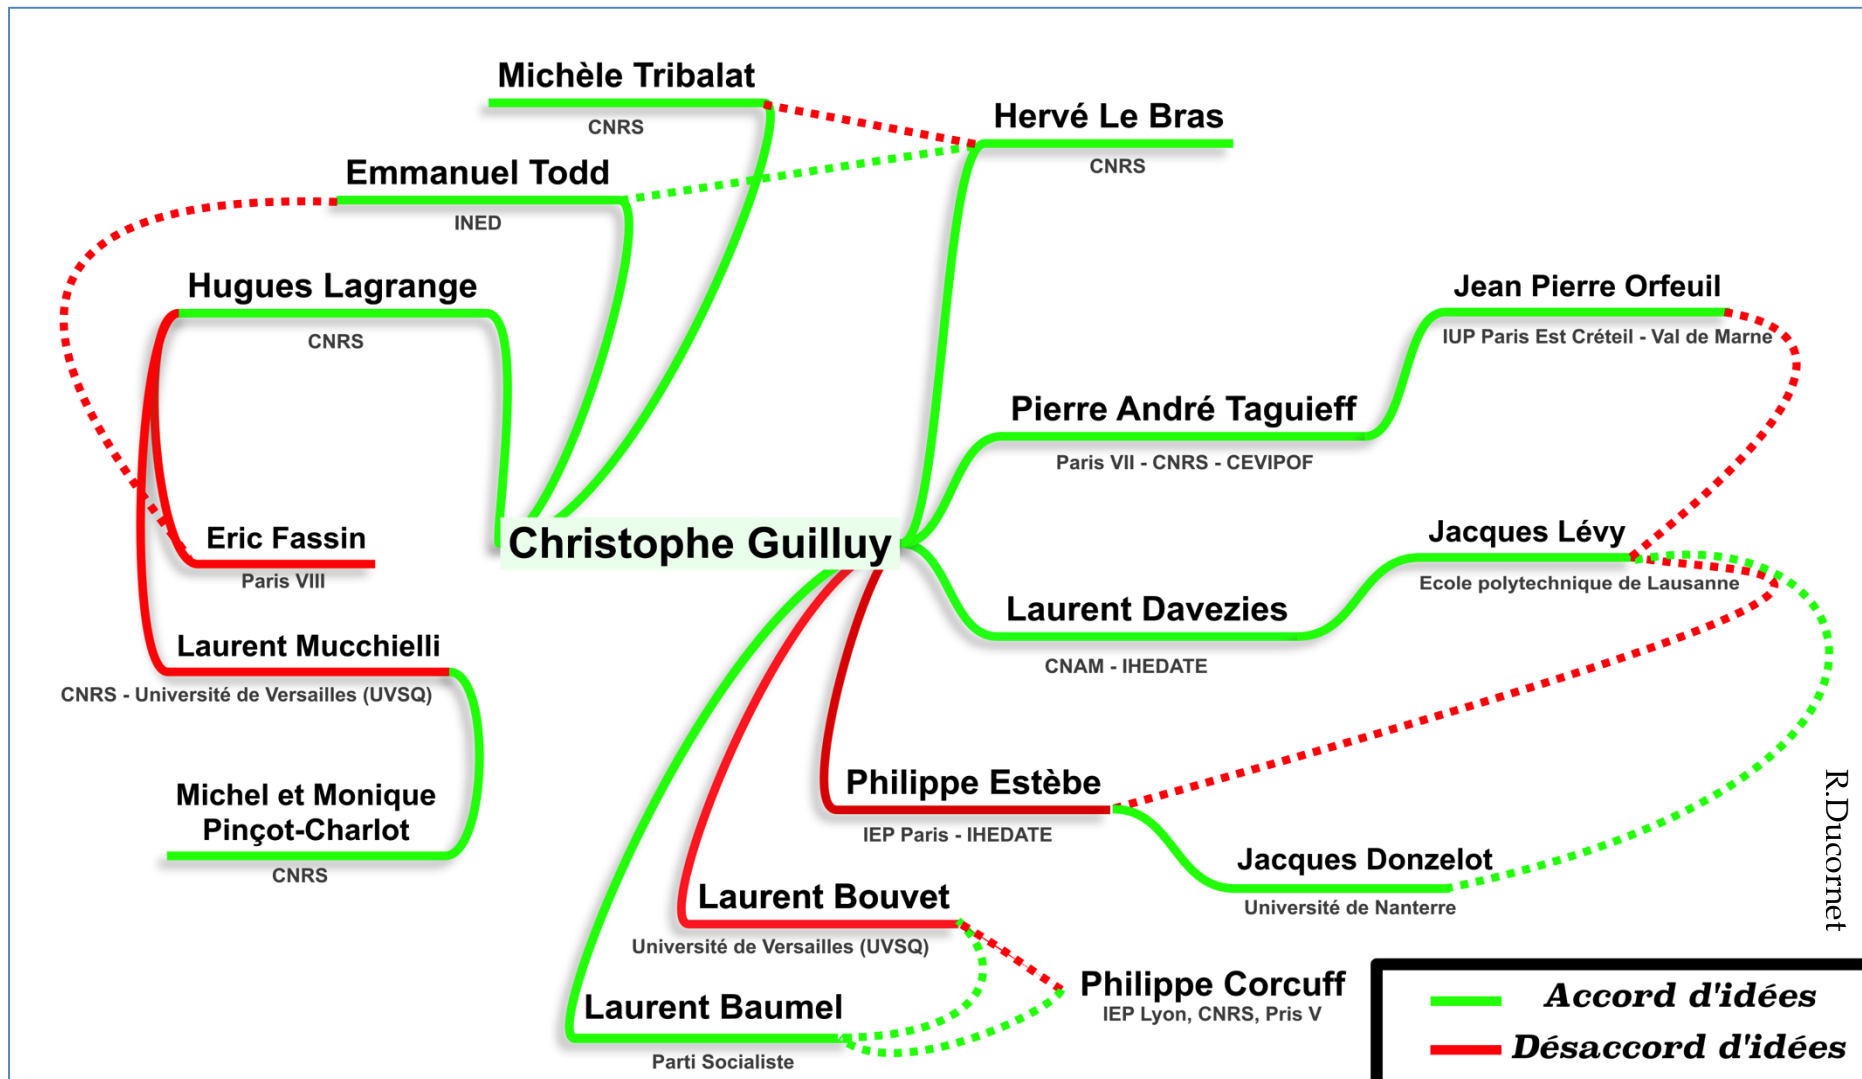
Michèle Tribalat
CNRS

Hervé Le Bras
CNRS

Emmanuel Todd
INED

Hugues Lagrange
CNRS

Jean Pierre Orfeuil
IUP Paris Est Créteil - Val de Marne

Pierre André Taguieff
Paris VII - CNRS - CEVIPOF

Christophe Guilluy

Eric Fassin
Paris VIII

Jacques Lévy
Ecole polytechnique de Lausanne

Laurent Davezies
CNAM - IHEDATE

Laurent Mucchielli
CNRS - Université de Versailles (UVSQ)

Michel et Monique Pinçot-Charlot
CNRS

Philippe Estèbe
IEP Paris - IHEDATE

Jacques Donzelot
Université de Nanterre

Laurent Bouvet
Université de Versailles (UVSQ)

Philippe Corcuff
IEP Lyon, CNRS, Pris V

Laurent Baumel
Parti Socialiste

R.Ducornet

Accord d'idées
Désaccord d'idées